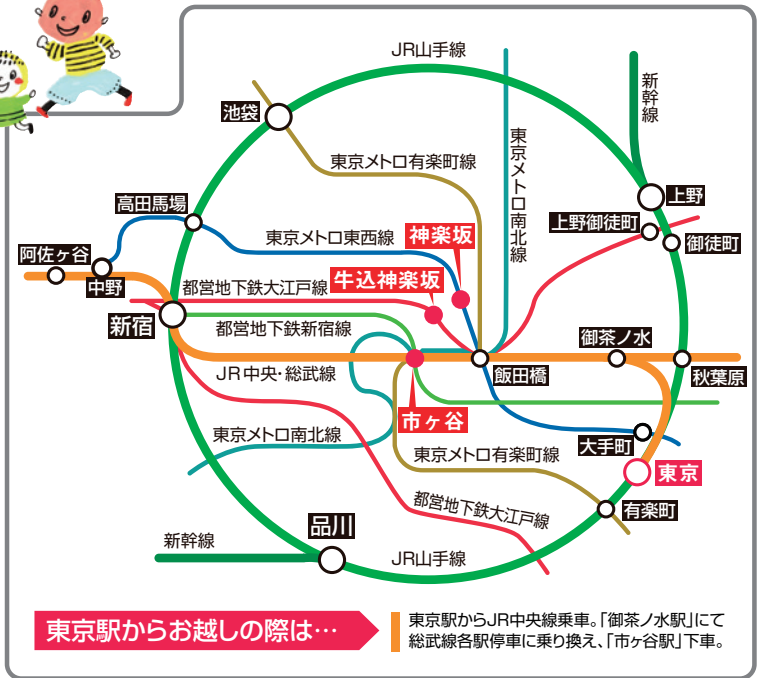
JR山手線

新幹線

池袋

東京メトロ南北線

東京メトロ有楽町線

上野

高田馬場

上野御徒町

御徒町

東京メトロ東西線

神楽坂

阿佐ヶ谷

中野

牛込神楽坂

都営地下鉄大江戸線

新宿

都営地下鉄新宿線

御茶ノ水

JR中央・総武線

飯田橋

秋葉原

市ヶ谷

東京メトロ南北線

大手町

東京メトロ有楽町線

東京

都営地下鉄大江戸線

有楽町

品川

新幹線

JR山手線

東京駅からお越しの際は…

東京駅からJR中央線乗車。「御茶ノ水駅」にて総武線各駅停車に乗り換え、「市ヶ谷駅」下車。